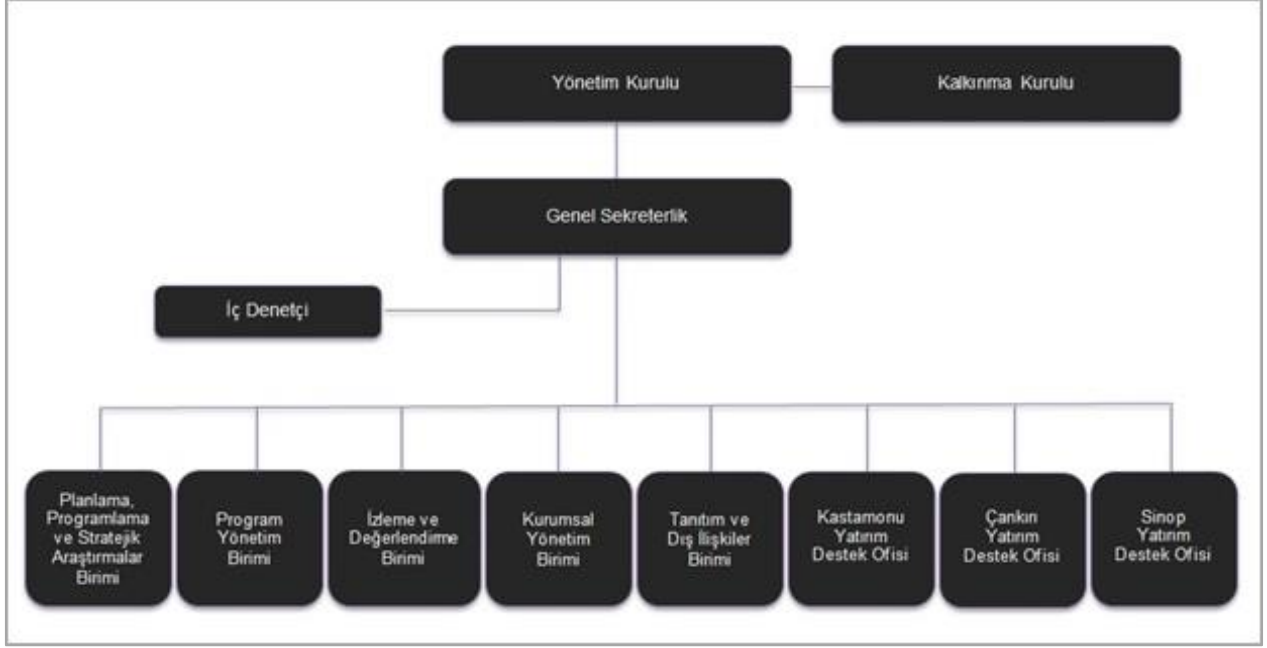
Yönetim Kurulu

Kalkınma Kurulu

Genel Sekreterlik

İç Denetçi

Planlama, Programlama ve Stratejik Araştırmalar Birimi

Program Yönetim Birimi

İzleme ve Değerlendirme Birimi

Kurumsal Yönetim Birimi

Tanıtım ve Dış İlişkiler Birimi

Kastamonu Yatırım Destek Ofisi

Çankırı Yatırım Destek Ofisi

Sinop Yatırım Destek Ofisi